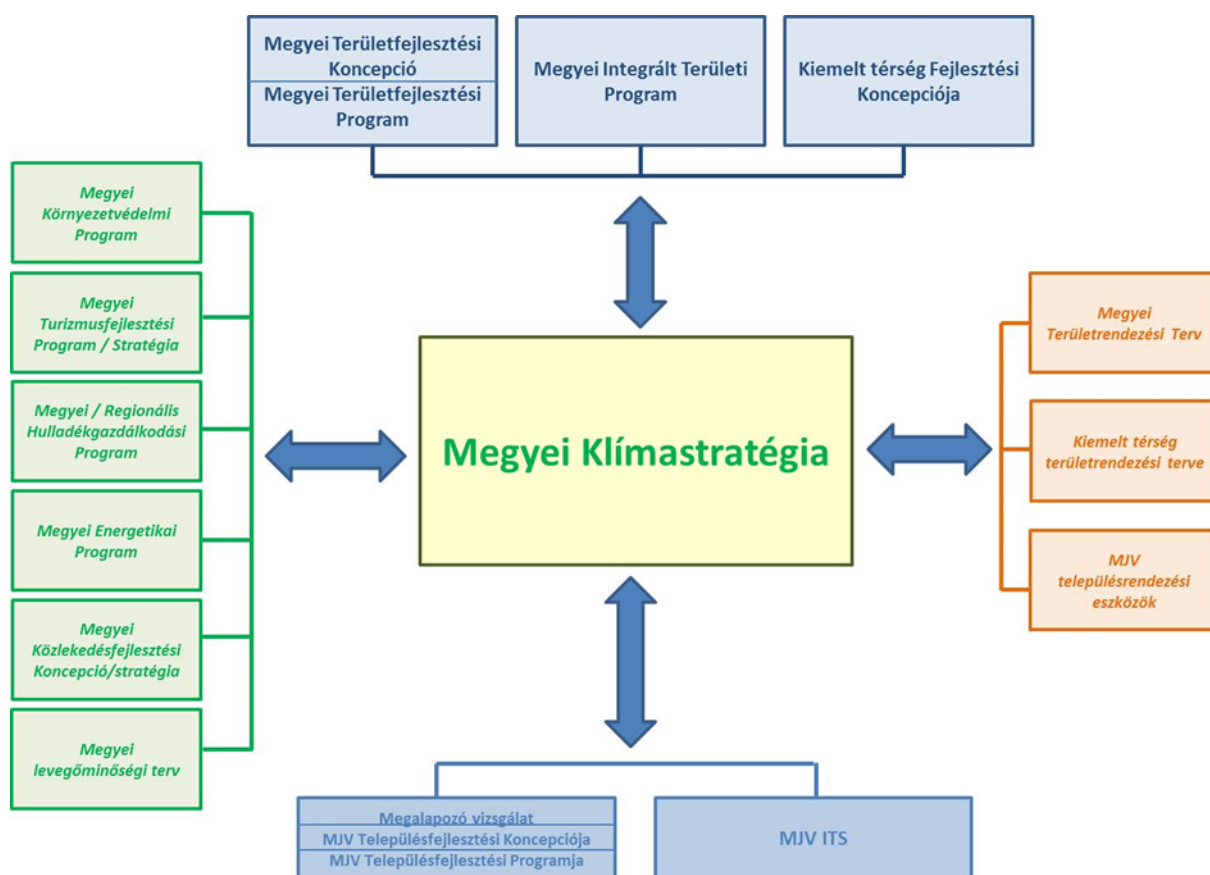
Megyei Területfejlesztési Koncepció
Megyei Területfejlesztési Program

Megyei Integrált Területi Program

Kiemelt térség Fejlesztési Koncepciója

Megyei Környezetvédelmi Program

Megyei Turizmusfejlesztési Program / Stratégia

Megyei / Regionális Hulladékgazdálkodási Program

Megyei Energetikai Program

Megyei Közlekedésfejlesztési Koncepció/stratégia

Megyei levegőminőségi terv

Megyei Klímastratégia

Megyei Területrendezési Terv

Kiemelt térség területrendezési terve

MJV településrendezési eszközök

Megalapozó vizsgálat
MJV Településfejlesztési Koncepciója
MJV Településfejlesztési Programja

MJV ITS